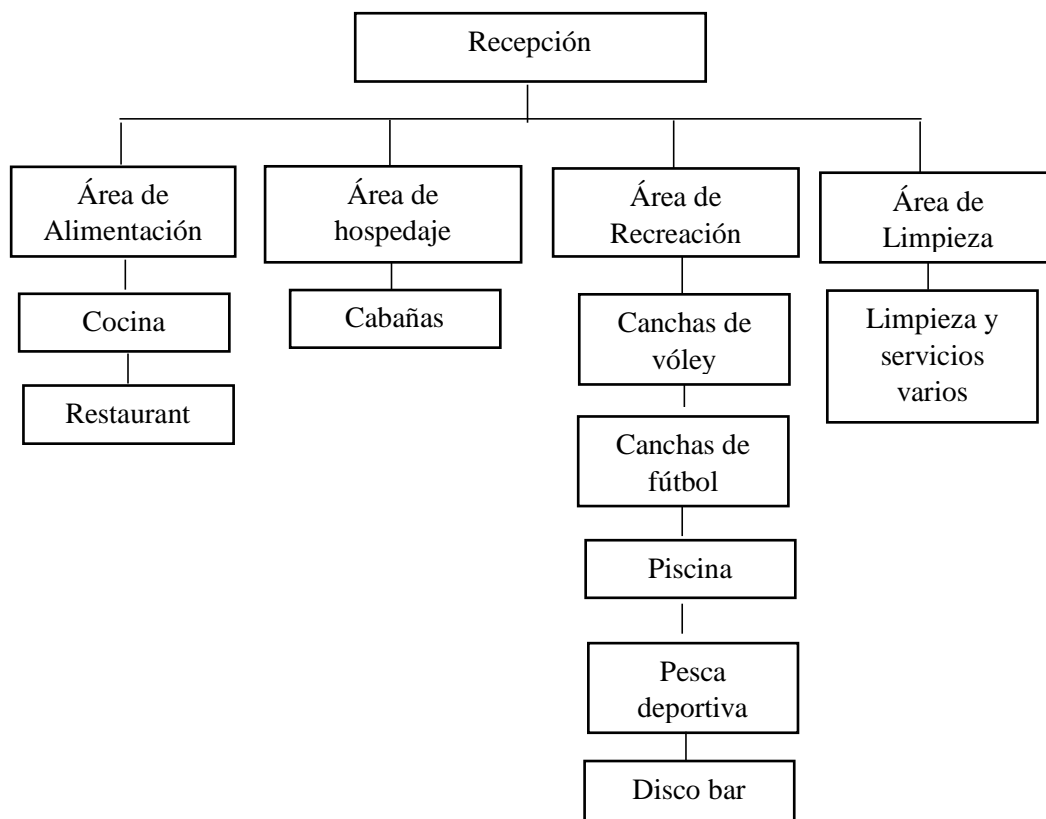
Recepción

Área de Alimentación

Cocina

Restaurant

Área de hospedaje

Cabañas

Área de Recreación

Canchas de vóley

Canchas de fútbol

Piscina

Pesca deportiva

Disco bar

Área de Limpieza

Limpieza y servicios varios